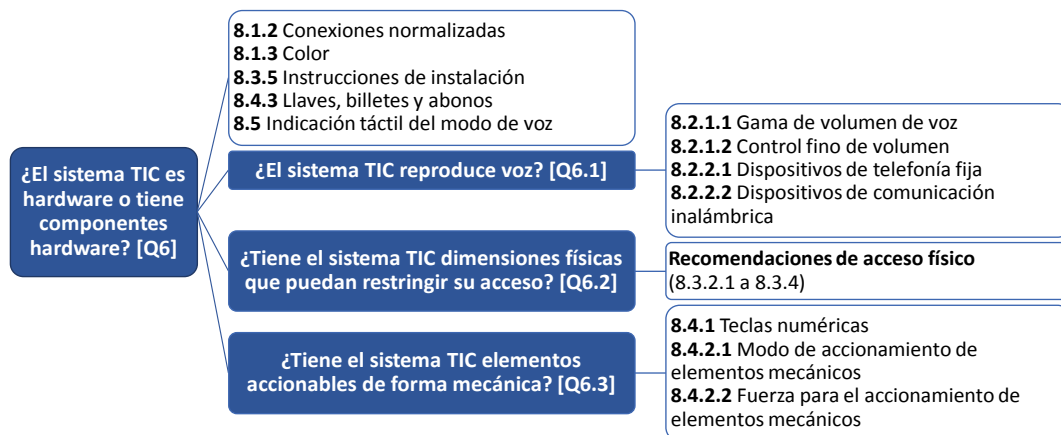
¿El sistema TIC es hardware o tiene componentes hardware? [Q6]

**8.1.2** Conexiones normalizadas
**8.1.3** Color
**8.3.5** Instrucciones de instalación
**8.4.3** Llaves, billetes y abonos
**8.5** Indicación táctil del modo de voz

¿El sistema TIC reproduce voz? [Q6.1]

**8.2.1.1** Gama de volumen de voz
**8.2.1.2** Control fino de volumen
**8.2.2.1** Dispositivos de telefonía fija
**8.2.2.2** Dispositivos de comunicación inalámbrica

¿Tiene el sistema TIC dimensiones físicas que puedan restringir su acceso? [Q6.2]

**Recomendaciones de acceso físico** (8.3.2.1 a 8.3.4)

¿Tiene el sistema TIC elementos accionables de forma mecánica? [Q6.3]

**8.4.1** Teclas numéricas
**8.4.2.1** Modo de accionamiento de elementos mecánicos
**8.4.2.2** Fuerza para el accionamiento de elementos mecánicos